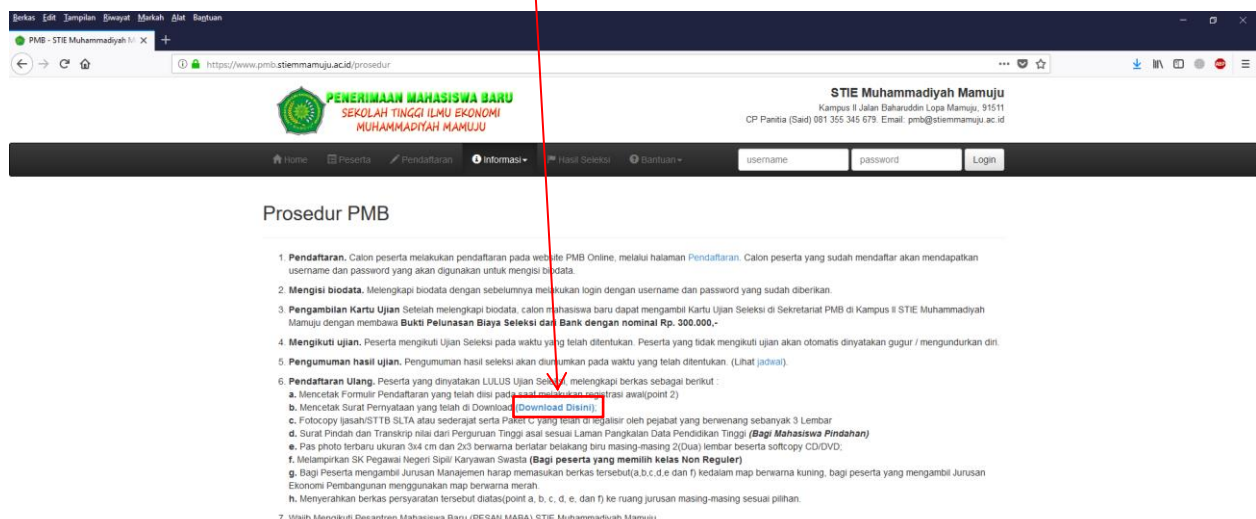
Berkas Edit Tampilan Riwayat Markah Alat Bantuan

PMB - STIE Muhammadiyah M

https://www.pmb.stiemmamuju.ac.id/prosedur

PENERIMAAN MAHASISWA BARU
SEKOLAH TINGGI ILMU EKONOMI
MUHAMMADIYAH MAMUJU

STIE Muhammadiyah Mamuju
Kampus II Jalan Baharuddin Lopa Mamuju, 91511
CP Panitia (Said) 081 355 345 679. Email: pmb@stiemmamuju.ac.id

Home Peserta Pendaftaran Informasi Hasil Seleksi Bantuan username password Login

Prosedur PMB

1. Pendaftaran. Calon peserta melakukan pendaftaran pada website PMB Online, melalui halaman Pendaftaran. Calon peserta yang sudah mendaftar akan mendapatkan username dan password yang akan digunakan untuk mengisi biodata.

2. Mengisi biodata. Melengkapi biodata dengan sebelumnya melakukan login dengan username dan password yang sudah diberikan.

3. Pengambilan Kartu Ujian Setelah melengkapi biodata, calon mahasiswa baru dapat mengambil Kartu Ujian Seleksi di Sekretariat PMB di Kampus II STIE Muhammadiyah Mamuju dengan membawa Bukti Pelunasan Biaya Seleksi dari Bank dengan nominal Rp. 300.000,-

4. Mengikuti ujian. Peserta mengikuti Ujian Seleksi pada waktu yang telah ditentukan. Peserta yang tidak mengikuti ujian akan otomatis dinyatakan gugur / mengundurkan diri.

5. Pengumuman hasil ujian. Pengumuman hasil seleksi akan diumumkan pada waktu yang telah ditentukan. (Lihat jadwal).

6. Pendaftaran Ulang. Peserta yang dinyatakan LULUS Ujian Seleksi, melengkapi berkas sebagai berikut :
a. Mencetak Formulir Pendaftaran yang telah diisi pada saat melakukan registrasi awal(point 2)
b. Mencetak Surat Pernyataan yang telah di Download (Download Disini);
c. Fotocopy Ijasah/STTB SLTA atau sederajat serta Paket C yang telah di legalisir oleh pejabat yang berwenang sebanyak 3 Lembar
d. Surat Pindah dari Transkrip nilai dari Perguruan Tinggi asal sesuai Laman Pangkalan Data Pendidikan Tinggi (Bagi Mahasiswa Pindahan)
e. Pas photo terbaru ukuran 3x4 cm dan 2x3 berwarna berlatar belakang biru masing-masing 2(Dua) lembar beserta softcopy CD/DVD;
f. Melampirkan SK Pegawai Negeri Sipil/ Karyawan Swasta (Bagi peserta yang memilih kelas Non Reguler)
g. Bagi Peserta mengambil Jurusan Manajemen harap memasukan berkas tersebut(a,b,c,d,e dan f) kedalam map berwarna kuning, bagi peserta yang mengambil Jurusan Ekonomi Pembangunan menggunakan map berwarna merah.
h. Menyerahkan berkas persyaratan tersebut diatas(point a, b, c, d, e, dan f) ke ruang jurusan masing-masing sesuai pilihan.

7. Wajib Mengikuti Pesantren Mahasiswa Baru (PESAN MABA) STIE Muhammadiyah Mamuju